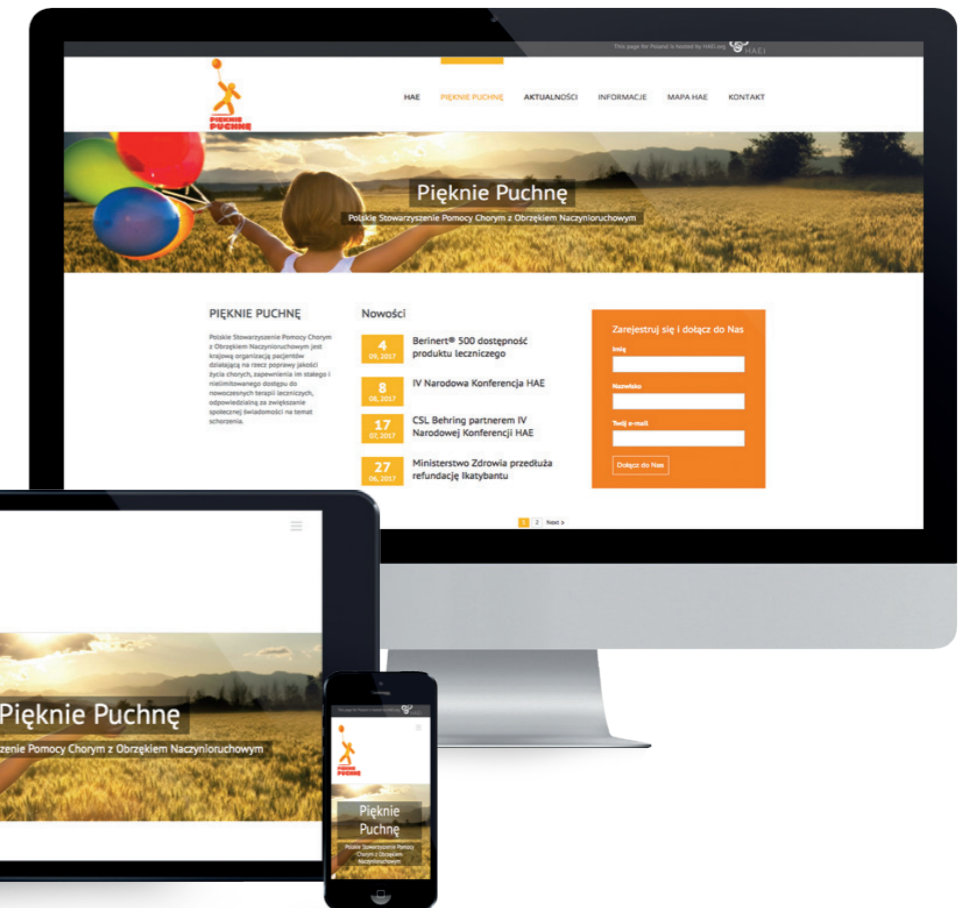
This page for Poland is hosted by HAEi.org HAEi

PIĘKNIE PUCHNĘ

HAE PIĘKNIE PUCHNĘ AKTUALNOŚCI INFORMACJE MAPA HAE KONTAKT

Pięknie Puchnę

Polskie Stowarzyszenie Pomocy Chorym z Obrzękiem Naczynioruchowym

PIĘKNIE PUCHNĘ

Polskie Stowarzyszenie Pomocy Chorym z Obrzękiem Naczynioruchowym jest krajową organizacją pacjentów działającą na rzecz poprawy jakości życia chorych, zapewnienia im stałego i nielimitowanego dostępu do nowoczesnych terapii leczniczych, odpowiedzialną za zwiększanie społecznej świadomości na temat schorzenia.

Nowości

4
09, 2017
Berinert® 500 dostępność produktu leczniczego

8
08, 2017
IV Narodowa Konferencja HAE

17
07, 2017
CSL Behring partnerem IV Narodowej Konferencji HAE

27
06, 2017
Ministerstwo Zdrowia przedłuża refundację Ikatybantu

Zarejestruj się i dołącz do Nas

Imię

Nazwisko

Twój e-mail

Dołącz do Nas

1 2 Next »

Pięknie Puchnę

zenie Pomocy Chorym z Obrzękiem Naczynioruchowym

This page for Poland is hosted by HAEi.org

PIĘKNIE PUCHNĘ

Pięknie Puchnę

Polskie Stowarzyszenie Pomocy Chorym z Obrzękiem Naczynioruchowym